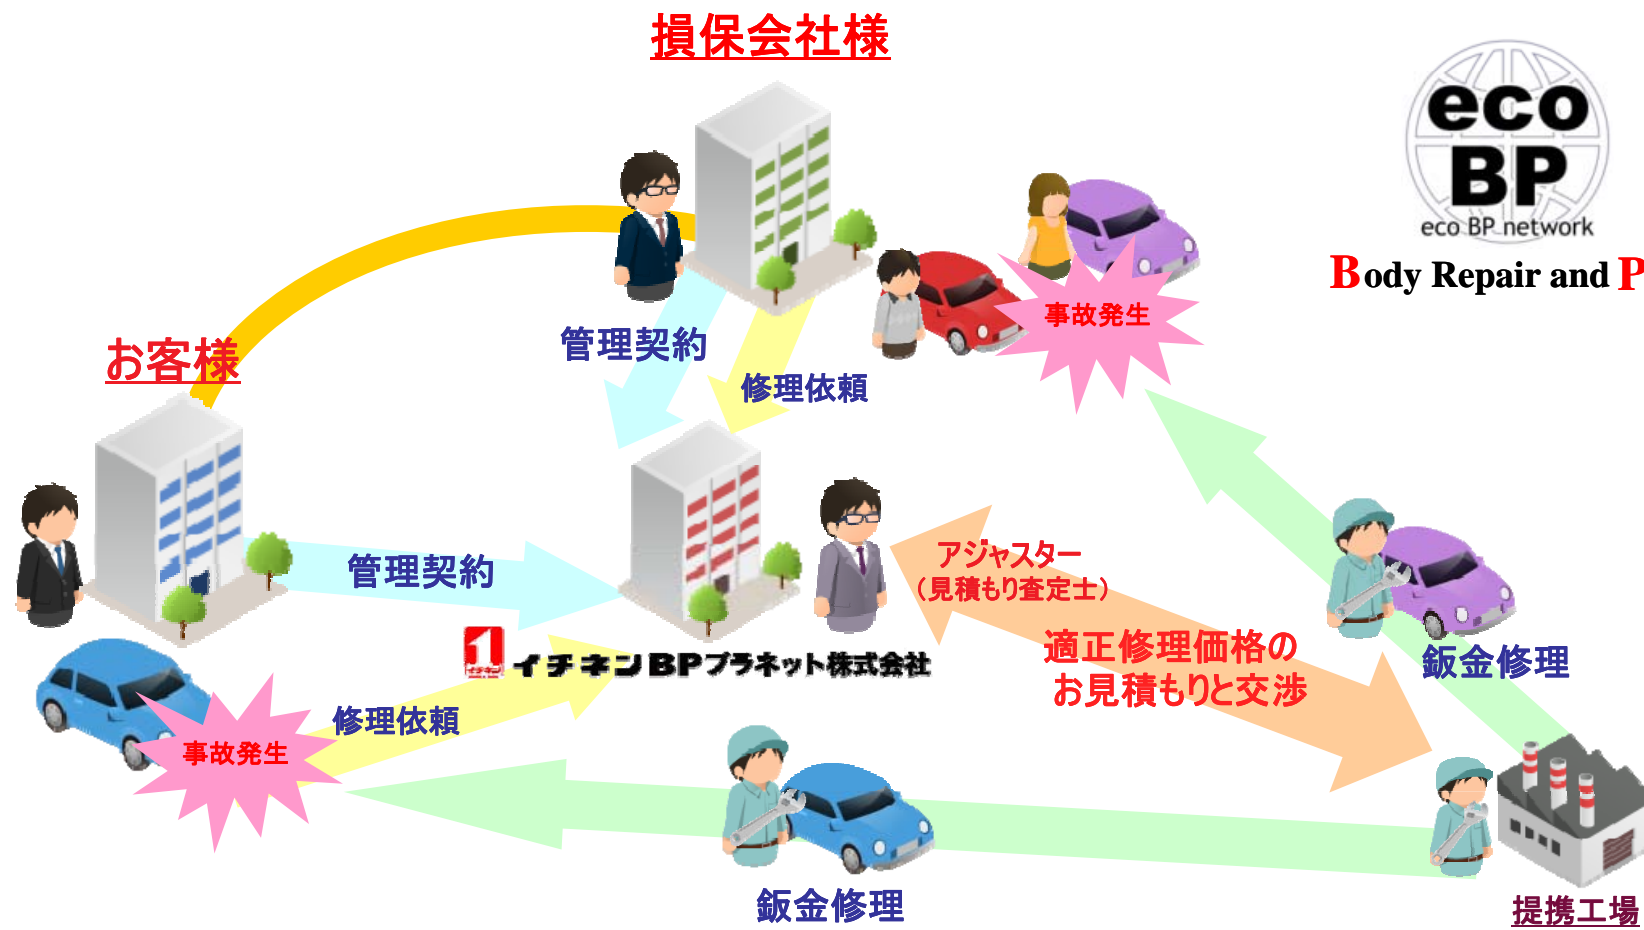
損保会社様

eco
BP
eco BP network

Body Repair and P

管理契約

修理依頼

事故発生

お客様

管理契約

アジャスター
（見積もり査定士）

イチネンBPプラネット株式会社

適正修理価格の
お見積もりと交渉

鈑金修理

修理依頼

事故発生

鈑金修理

提携工場